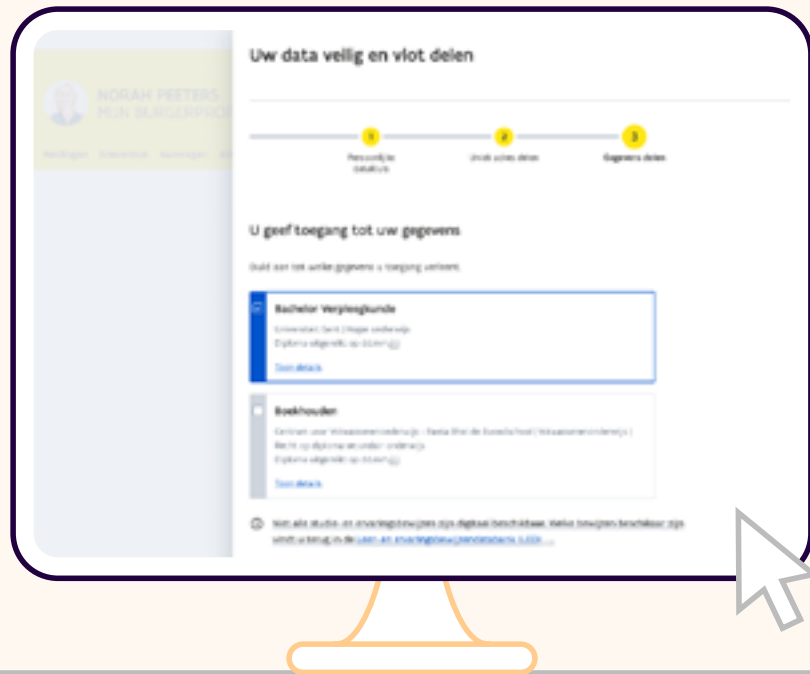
NORAH PEETERS
MIJN BURGERPROF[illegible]

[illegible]

Uw data veilig en vlot delen

1
Persoonlijke gegevens

2
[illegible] delen

3
Gegevens delen

U geeft toegang tot uw gegevens

Duid aan tot welke gegevens u toegang verleent

Bachelor Verpleegkunde
Universiteit Gent | Hoger onderwijs
Diploma uitgereikt op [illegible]
Toon details

Boekhouden
Centrum voor Volwassenenonderwijs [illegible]
Recht op diploma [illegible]
Diploma uitgereikt op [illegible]
Toon details

Niet alle studie- en ervaringsbewijzen zijn digitaal beschikbaar. Welke bewijzen beschikbaar zijn vindt u terug in de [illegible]